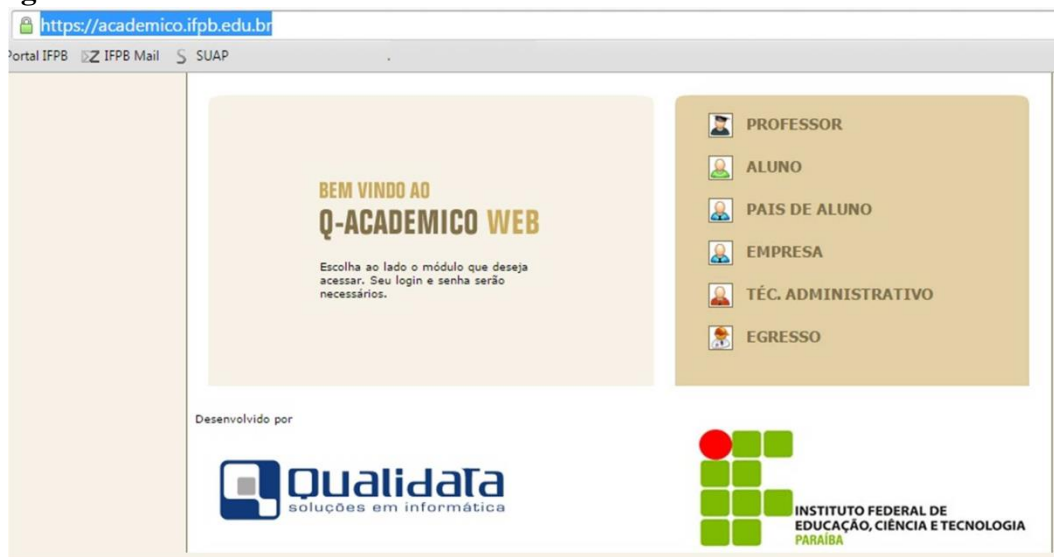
https://academico.ifpb.edu.br

Portal IFPB IFPB Mail SUAP

BEM VINDO AO
Q-ACADEMICO WEB

Escolha ao lado o módulo que deseja acessar. Seu login e senha serão necessários.

PROFESSOR
ALUNO
PAIS DE ALUNO
EMPRESA
TÉC. ADMINISTRATIVO
EGRESSO

Desenvolvido por

Qualidata
soluções em informática

INSTITUTO FEDERAL DE
EDUCAÇÃO, CIÊNCIA E TECNOLOGIA
PARAÍBA